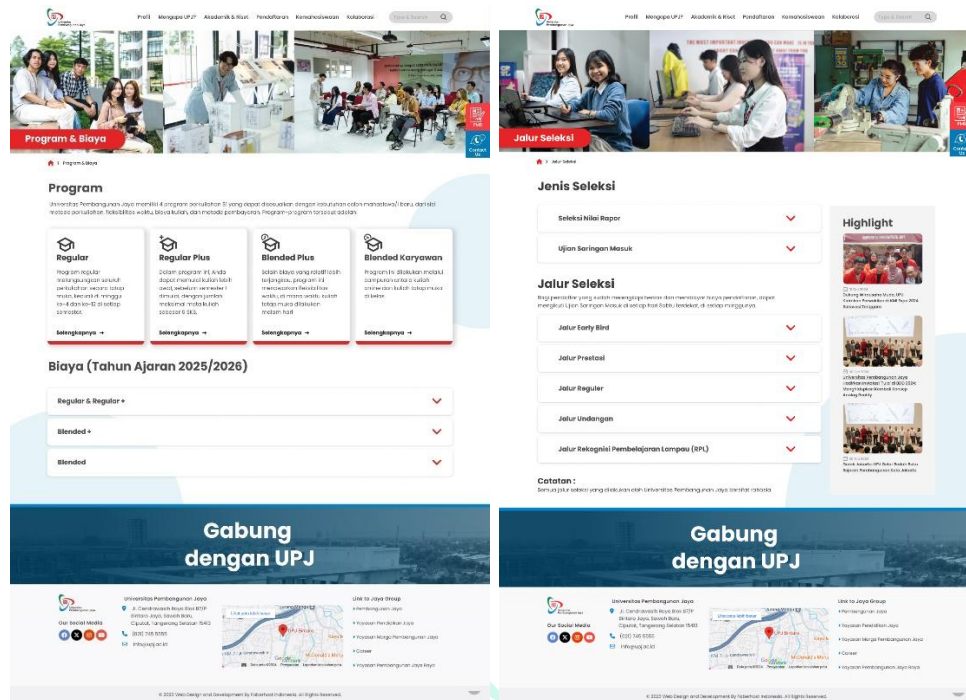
Profil Mengapa UPJ? Akademik & Riset Pendaftaran Kemahasiswaan Kolaborasi Type & Search

Program & Biaya

Contact Us

Program & Biaya

Program

Universitas Pembangunan Jaya memiliki 4 program perkuliahan S1 yang dapat disesuaikan dengan kebutuhan calon mahasiswa/i baru, dari sisi metode perkuliahan, fleksibilitas waktu, biaya kuliah, dan metode pembayaran. Program-program tersebut adalah:

Regular
Program regular menyelenggarakan seluruh perkuliahan secara tatap muka, kecuali di minggu ke-4 dan ke-12 di setiap semester.
Selengkapnya →

Regular Plus
Dalam program ini, Anda dapat memulai kuliah lebih awal, sebelum semester 1 dimulai, dengan jumlah maksimal mata kuliah sebesar 6 SKS.
Selengkapnya →

Blended Plus
Selain biaya yang relatif lebih terjangkau, program ini menawarkan fleksibilitas waktu, di mana waktu kuliah tatap muka dilakukan malam hari.
Selengkapnya →

Blended Karyawan
Program ini dilakukan melalui campuran antara kuliah online dan kuliah tatap muka di kelas.
Selengkapnya →

Biaya (Tahun Ajaran 2025/2026)

Regular & Regular +

Blended +

Blended

Gabung dengan UPJ

Universitas Pembangunan Jaya
Jl. Cendrawasih Raya Blok B7/P Bintaro Jaya, Sawah Baru, Ciputat, Tangerang Selatan 15413
(021) 745 5555
info@upj.ac.id

Our Social Media

Link to Jaya Group
Pembangunan Jaya
Yayasan Pendidikan Jaya
Yayasan Marga Pembangunan Jaya
Career
Yayasan Pembangunan Jaya Raya

© 2025 Web Design and Development By Fiberhost Indonesia. All Rights Reserved.

Profil Mengapa UPJ? Akademik & Riset Pendaftaran Kemahasiswaan Kolaborasi Type & Search

Jalur Seleksi

Contact Us

Jalur Seleksi

Jenis Seleksi

Seleksi Nilai Rapor

Ujian Saringan Masuk

Highlight

Jalur Seleksi

Bagi pendaftar yang sudah melengkapi berkas dan membayar biaya pendaftaran, dapat mengikuti Ujian Saringan Masuk di setiap hari Sabtu/terdekat, di setiap minggunya.

Jalur Early Bird

Jalur Prestasi

Jalur Reguler

Jalur Undangan

Jalur Rekognisi Pembelajaran Lampau (RPL)

Catatan :
Semua jalur seleksi yang dilakukan oleh Universitas Pembangunan Jaya bersifat gratis.

Gabung dengan UPJ

Universitas Pembangunan Jaya
Jl. Cendrawasih Raya Blok B7/P Bintaro Jaya, Sawah Baru, Ciputat, Tangerang Selatan 15413
(021) 745 5555
info@upj.ac.id

Our Social Media

Link to Jaya Group
Pembangunan Jaya
Yayasan Pendidikan Jaya
Yayasan Marga Pembangunan Jaya
Career
Yayasan Pembangunan Jaya Raya

© 2025 Web Design and Development By Fiberhost Indonesia. All Rights Reserved.